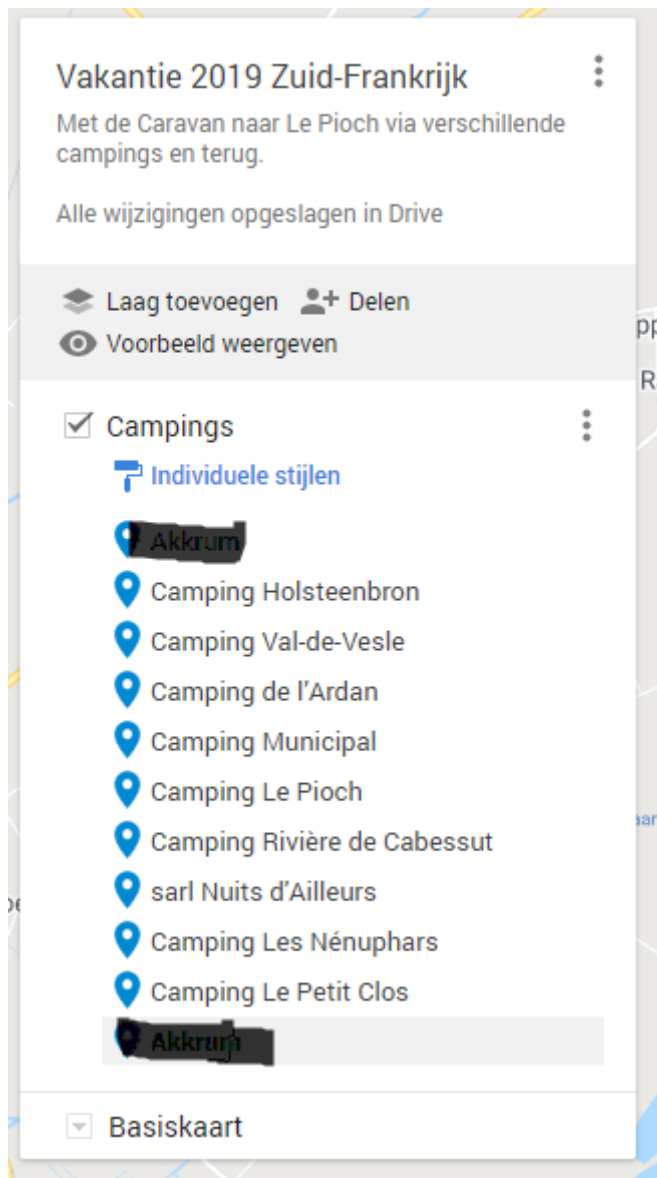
Vakantie 2019 Zuid-Frankrijk

Met de Caravan naar Le Pioch via verschillende campings en terug.

Alle wijzigingen opgeslagen in Drive

Laag toevoegen Delen
Voorbeeld weergeven

Campings
Individuele stijlen
Akkrum
Camping Holsteenbron
Camping Val-de-Vesle
Camping de l'Ardan
Camping Municipal
Camping Le Pioch
Camping Rivière de Cabessut
sarl Nuits d'Ailleurs
Camping Les Nénuphars
Camping Le Petit Clos
Akkrum

Basiskaart